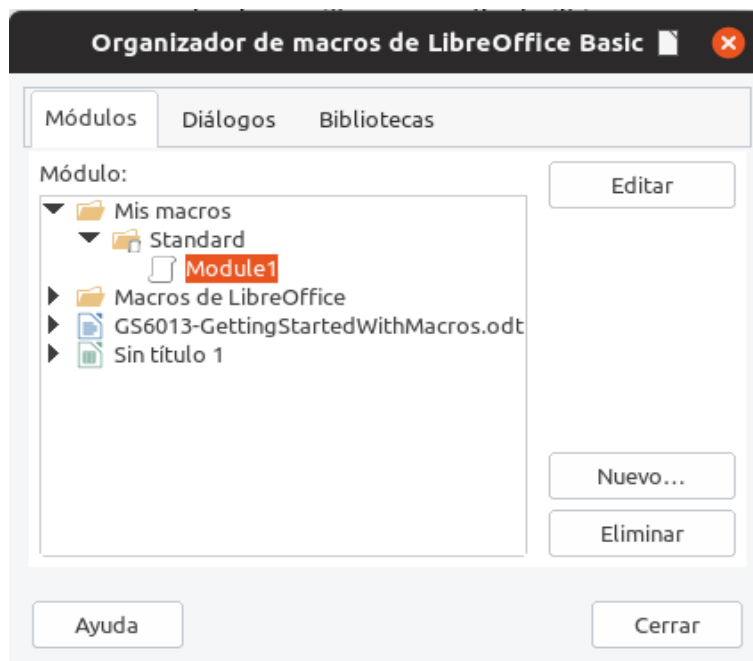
Organizador de macros de LibreOffice Basic

Módulos
Diálogos
Bibliotecas

Módulo:

Mis macros
Standard
Module1
Macros de LibreOffice
GS6013-GettingStartedWithMacros.odt
Sin título 1

Editar

Nuevo…

Eliminar

Ayuda

Cerrar